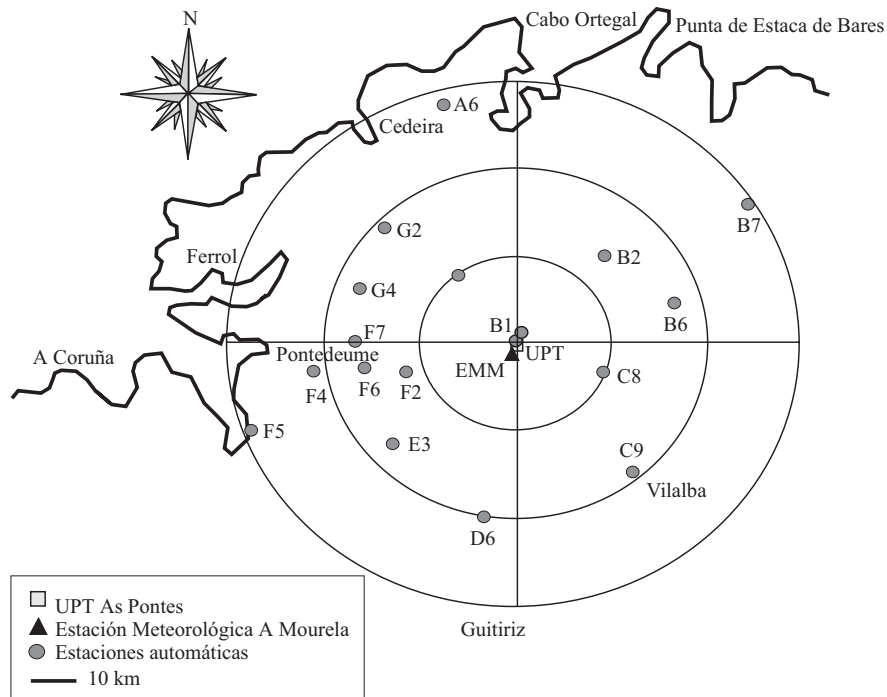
N

Cabo Ortegal

Punta de Estaca de Bares

A6

Cedeira

B7

G2

Ferrol

B2

G4

B6

B1

F7

A Coruña

Pontedeume

UPT

EMM

F4

F6

F2

C8

F5

E3

C9

Vilalba

D6

UPT As Pontes
Estación Meteorológica A Mourela
Estaciones automáticas
10 km

Guitiriz